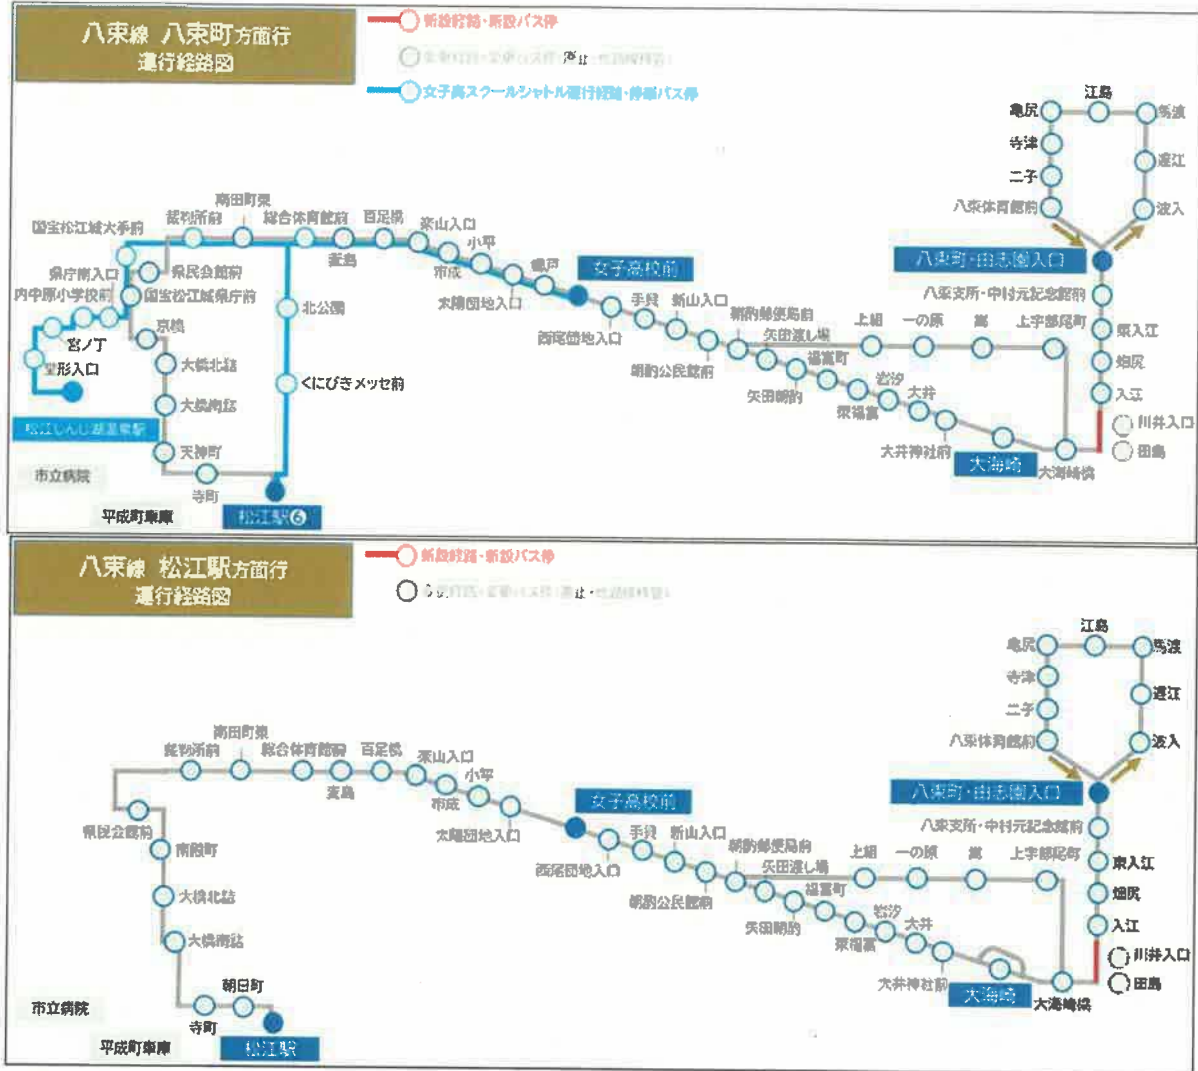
八束線 八束町方面行
運行経路図

新設経路・新設バス停
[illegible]廃止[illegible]
女子高スクールシャトル運行経路・停留バス停

江島
亀尻
馬渡
寺津
遅江
二子
八束体育館前
波入
八束町・由志園入口
八束支所・中村元記念館前
東入江
畑尻
入江
川井入口
田島
上組
一の原
嵩
上宇部尾町
大海崎
大海崎橋
大井神社前
大井
岩汐
福富
福富町
矢田渡し場
矢田朝酌
朝酌郵便局前
朝酌公民館前
新山入口
手貝
西尾団地入口
女子高校前
瀬戸
大橋団地入口
市成
小甲
来山入口
菅島
百足橋
総合体育館前
南田町東
裁判所前
国宝松江城大手前
県庁南入口
県民会館前
国宝松江城県庁前
内中原小学校前
宮ノ丁
塩見縄手
堂形入口
北公園
くにびきメッセ前
京橋
大橋北詰
大橋南詰
天神町
寺町
松江駅⑥
松江しんじ湖温泉駅
市立病院
平成町車庫

八束線 松江駅方面行
運行経路図

新設経路・新設バス停
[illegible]廃止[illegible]

江島
亀尻
馬渡
寺津
遅江
二子
八束体育館前
波入
八束町・由志園入口
八束支所・中村元記念館前
東入江
畑尻
入江
川井入口
田島
上組
一の原
嵩
上宇部尾町
大海崎
大海崎橋
大井神社前
大井
岩汐
福富
福富町
矢田渡し場
矢田朝酌
朝酌郵便局前
朝酌公民館前
新山入口
手貝
西尾団地入口
女子高校前
大橋団地入口
市成
小甲
来山入口
菅島
百足橋
総合体育館前
南田町東
裁判所前
県民会館前
南殿町
大橋北詰
大橋南詰
朝日町
寺町
松江駅
市立病院
平成町車庫